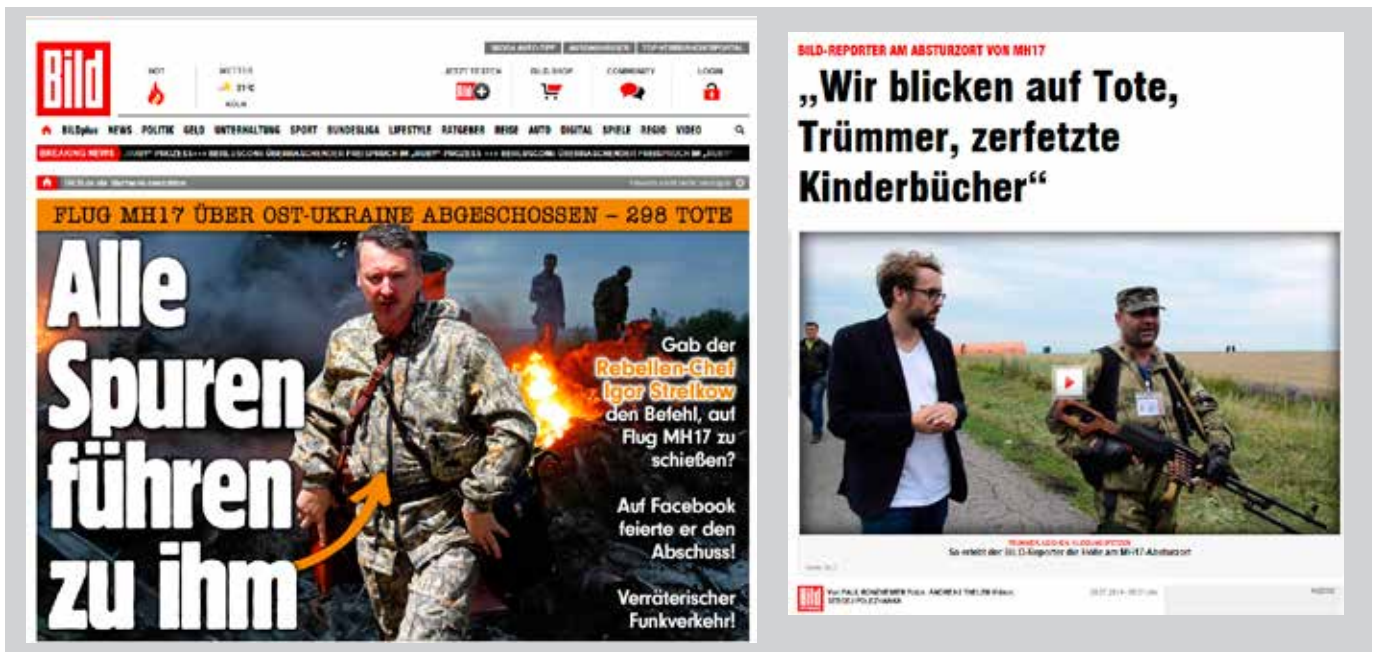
Bild

HOT

WETTER 21°C KÖLN

JETZT TESTEN

BILD-SHOP

COMMUNITY

LOGIN

BILDplus NEWS POLITIK GELD UNTERHALTUNG SPORT BUNDESLIGA LIFESTYLE RATGEBER REISE AUTO DIGITAL SPIELE REGIO VIDEO

BREAKING NEWS

FLUG MH17 ÜBER OST-UKRAINE ABGESCHOSSEN – 298 TOTE

Alle Spuren führen zu ihm

Gab der Rebellen-Chef Igor Strelkow den Befehl, auf Flug MH17 zu schießen?

Auf Facebook feierte er den Abschuss!

Verräterischer Funkverkehr!

BILD-REPORTER AM ABSTURZORT VON MH17

„Wir blicken auf Tote, Trümmer, zerfetzte Kinderbücher“

So erlebt der BILD-Reporter die Hölle am MH17-Absturzort

Von PAUL RONZHEIMER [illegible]